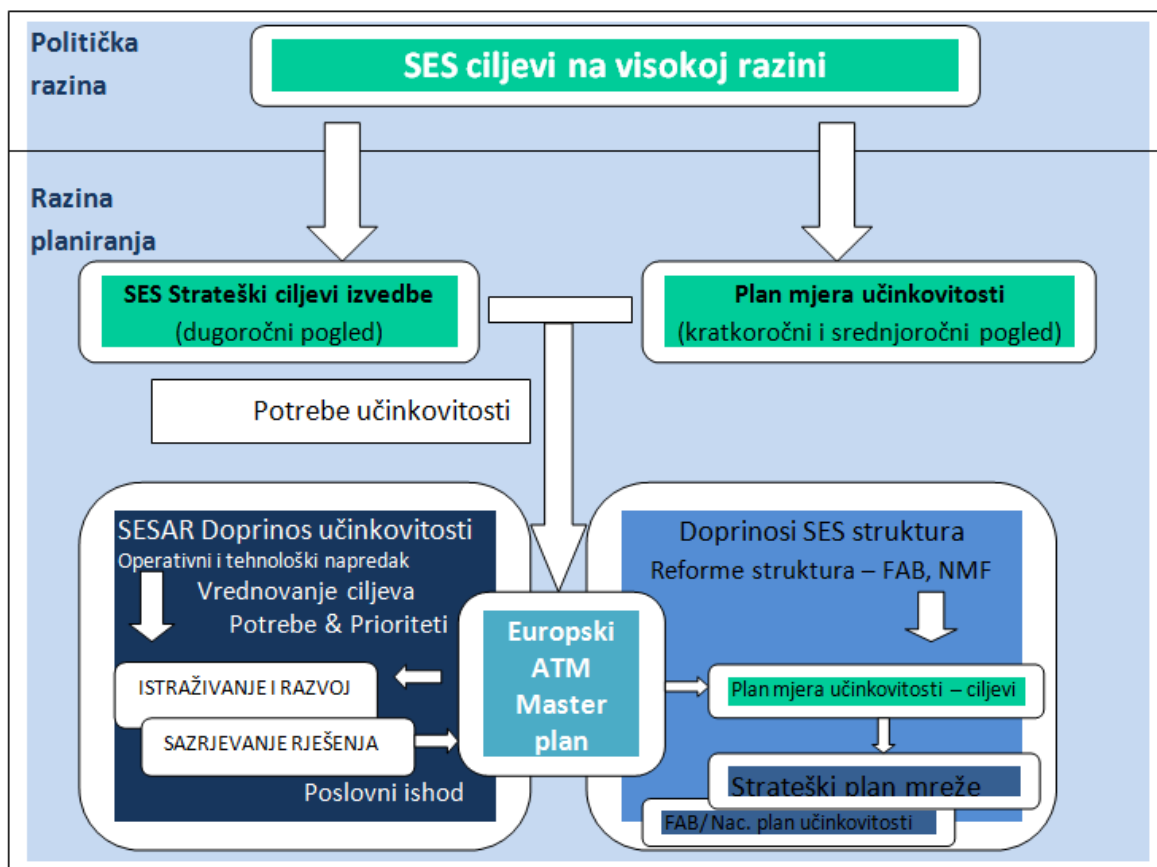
Politička razina

SES ciljevi na visokoj razini

Razina planiranja

SES Strateški ciljevi izvedbe
(dugoročni pogled)

Plan mjera učinkovitosti
(kratkoročni i srednjoročni pogled)

Potrebe učinkovitosti

SESAR Doprinos učinkovitosti
Operativni i tehnološki napredak
Vrednovanje ciljeva
Potrebe & Prioriteti

ISTRAŽIVANJE I RAZVOJ

SAZRJEVANJE RJEŠENJA

Poslovni ishod

Europski ATM Master plan

Doprinosi SES struktura
Reforme struktura – FAB, NMF

Plan mjera učinkovitosti – ciljevi

Strateški plan mreže

FAB/ Nac. plan učinkovitosti